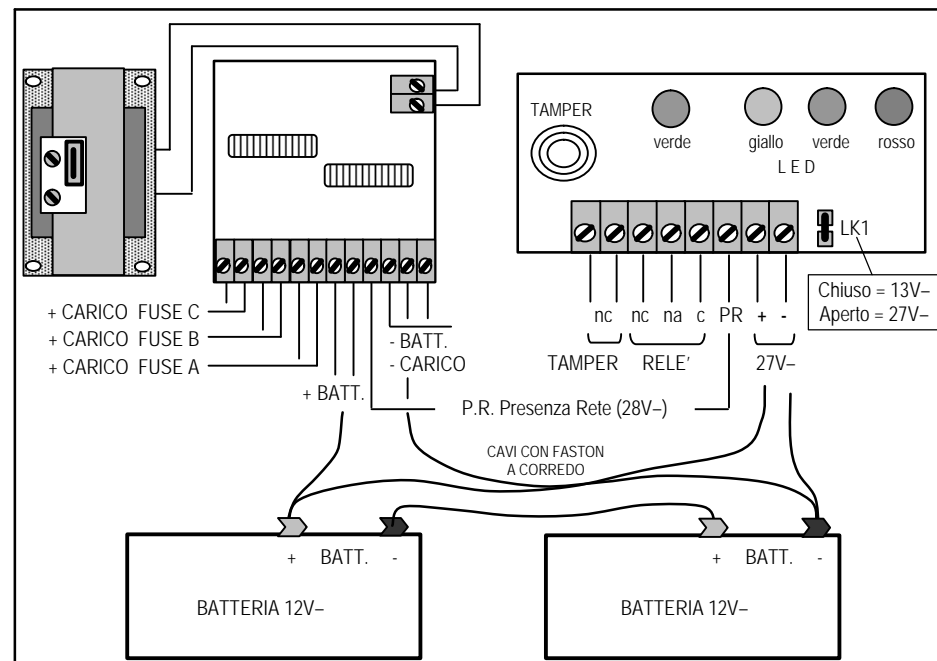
TAMPER

verde giallo verde rosso

L E D

LK1

Chiuso = 13V–
Aperto = 27V–

+ CARICO FUSE C
+ CARICO FUSE B
+ CARICO FUSE A

+ BATT.

- BATT.
- CARICO

nc nc na c PR + -

TAMPER RELE' 27V–

P.R. Presenza Rete (28V–)

CAVI CON FASTON A CORREDO

+ BATT. -

BATTERIA 12V–

+ BATT. -

BATTERIA 12V–